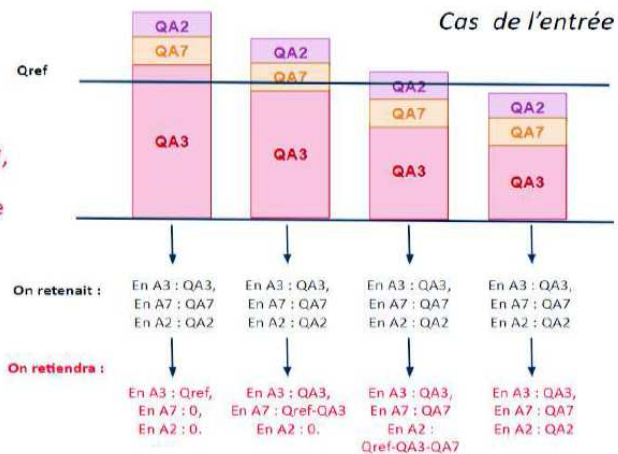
Cas de l'entrée

Qref

QA2
QA7
QA3

QA2
QA7
QA3

QA2
QA7
QA3

QA2
QA7
QA3

On retenait :

En A3 : QA3,
En A7 : QA7
En A2 : QA2

En A3 : QA3,
En A7 : QA7
En A2 : QA2

En A3 : QA3,
En A7 : QA7
En A2 : QA2

En A3 : QA3,
En A7 : QA7
En A2 : QA2

On retiendra :

En A3 : Qref,
En A7 : 0,
En A2 : 0.

En A3 : QA3,
En A7 : Qref-QA3
En A2 : 0.

En A3 : QA3,
En A7 : QA7
En A2 :
Qref-QA3-QA7

En A3 : QA3,
En A7 : QA7
En A2 : QA2